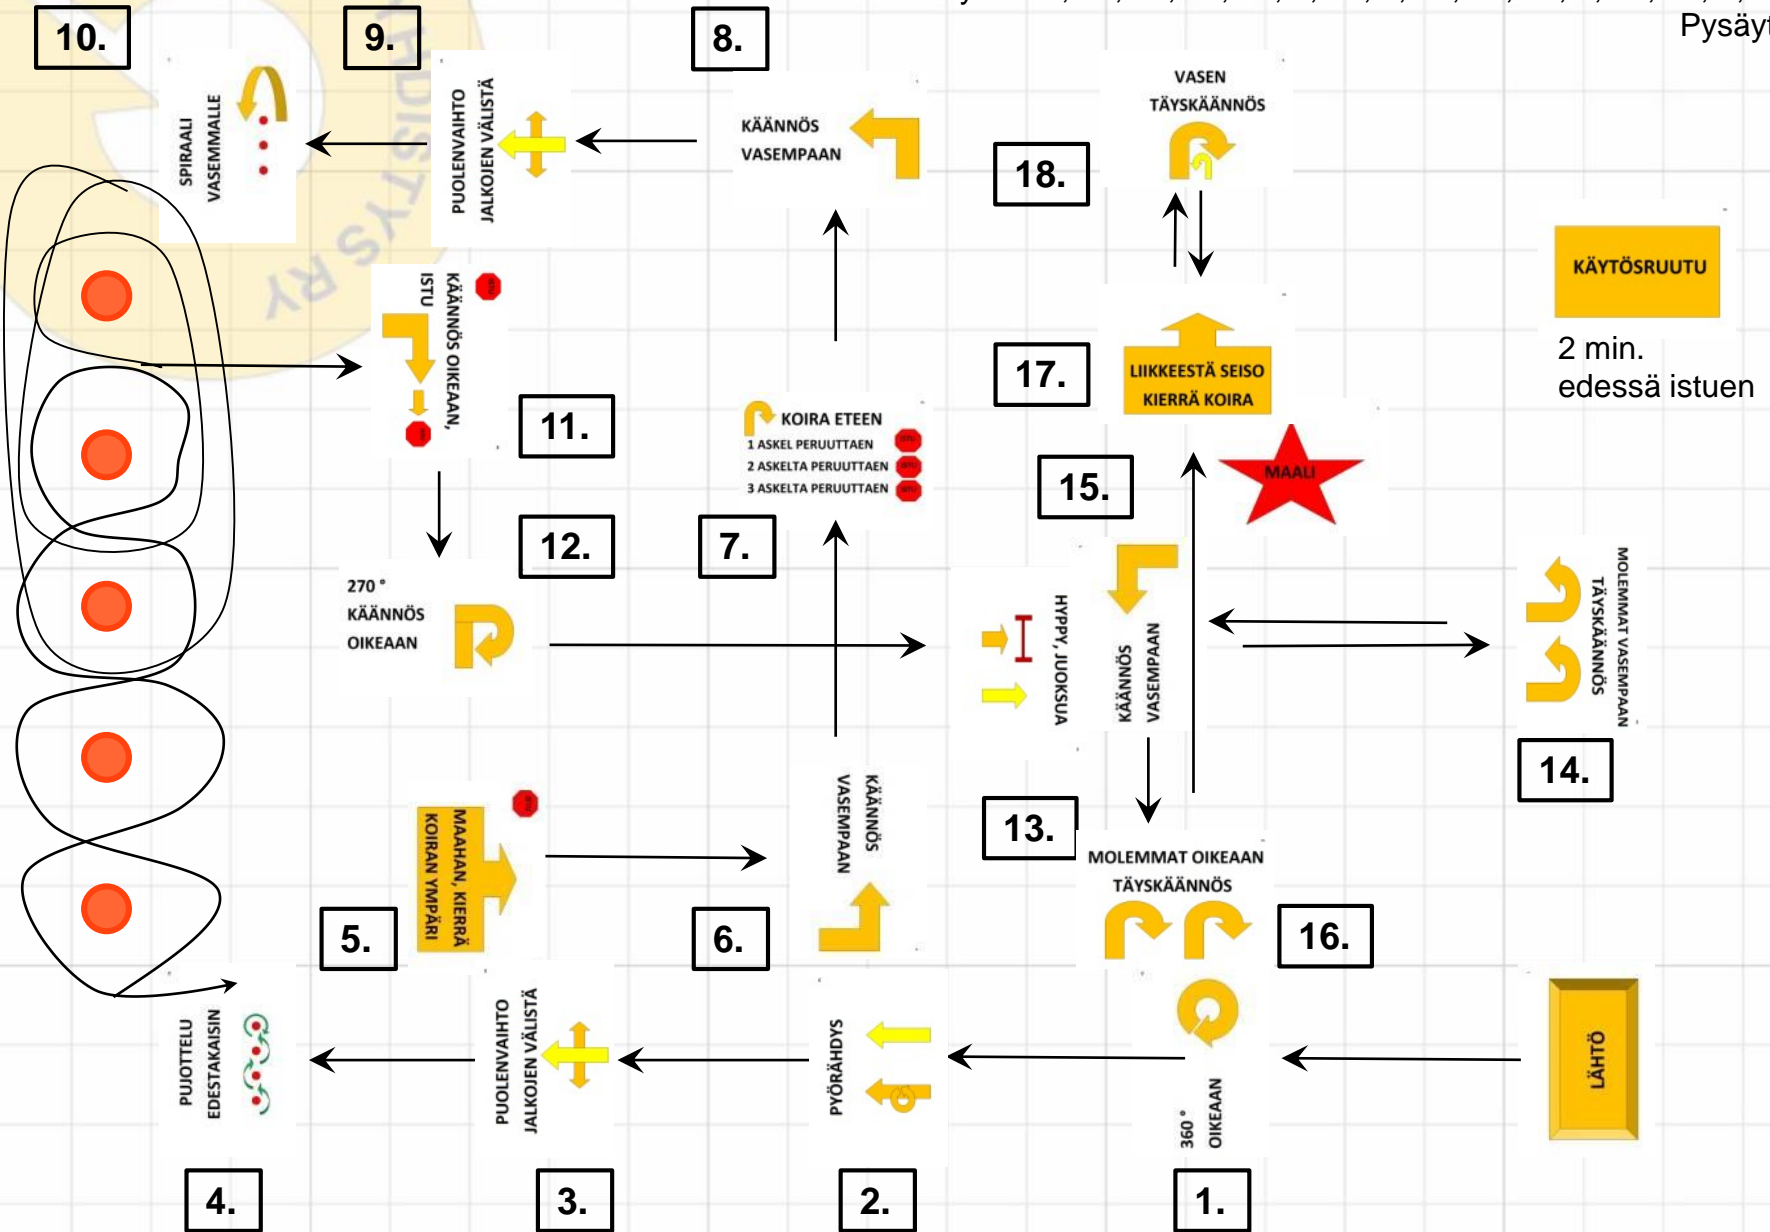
Pysäyt

10.

9.

8.

SPIRAALI VASEMMALLE

PUOLENVAIHTO JALKOJEN VÄLISTÄ

KÄÄNNÖS VASEMPAAN

VASEN TÄYSKÄÄNNÖS

18.

KÄYTÖSRUUTU

2 min.
edessä istuen

ISTU KÄÄNNÖS OIKEAAN,

17.

LIIKKEESTÄ SEISO KIERRÄ KOIRA

11.

KOIRA ETEEN
1 ASKEL PERUUTTAEN
2 ASKELTA PERUUTTAEN
3 ASKELTA PERUUTTAEN

MAALI

15.

12.

7.

270 °
KÄÄNNÖS
OIKEAAN

HYPPY, JUOKSUA

KÄÄNNÖS VASEMPAAN

MOLEMMAT VASEMPAAN TÄYSKÄÄNNÖS

14.

MAAHAN, KIERRÄ KOIRAN YMPÄRI

KÄÄNNÖS VASEMPAAN

13.

MOLEMMAT OIKEAAN TÄYSKÄÄNNÖS

5.

6.

16.

PUJOTTELU EDESTAKAISIN

PUOLENVAIHTO JALKOJEN VÄLISTÄ

PYÖRÄHDYS

360 ° OIKEAAN

LÄHTÖ

4.

3.

2.

1.